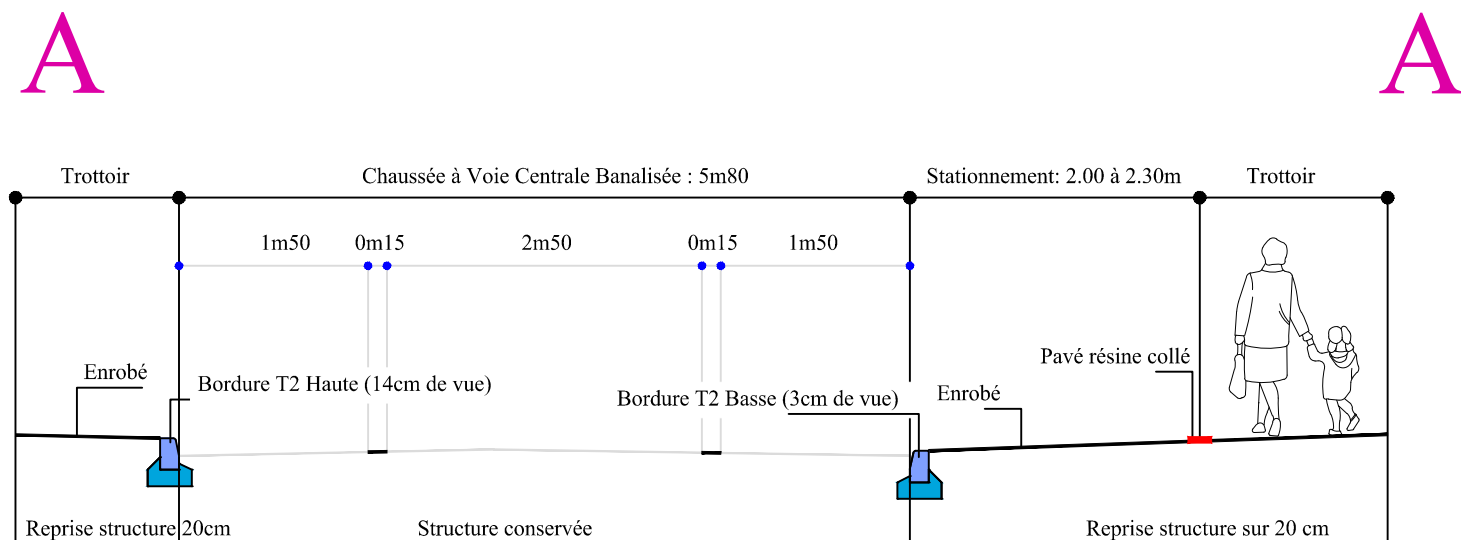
A

A

Trottoir

Chaussée à Voie Centrale Banalisée : 5m80

Stationnement: 2.00 à 2.30m

Trottoir

1m50

0m15

2m50

0m15

1m50

Enrobé

Bordure T2 Haute (14cm de vue)

Bordure T2 Basse (3cm de vue)

Enrobé

Pavé résine collé

Reprise structure 20cm

Structure conservée

Reprise structure sur 20 cm